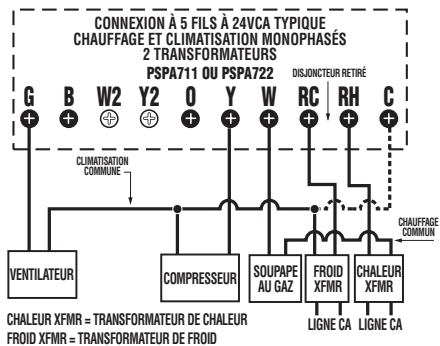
CONNEXION À 5 FILS À 24VCA TYPIQUE
CHAUFFAGE ET CLIMATISATION MONOPHASÉS
2 TRANSFORMATEURS
PSPA711 OU PSPA722

DISJONCTEUR RETIRÉ

G B W2 Y2 O Y W RC RH C

CLIMATISATION COMMUNE

CHAUFFAGE COMMUN

VENTILATEUR

COMPRESSEUR

SOUPAPE AU GAZ

FROID XFMR

CHALEUR XFMR

LIGNE CA LIGNE CA

CHALEUR XFMR = TRANSFORMATEUR DE CHALEUR
FROID XFMR = TRANSFORMATEUR DE FROID